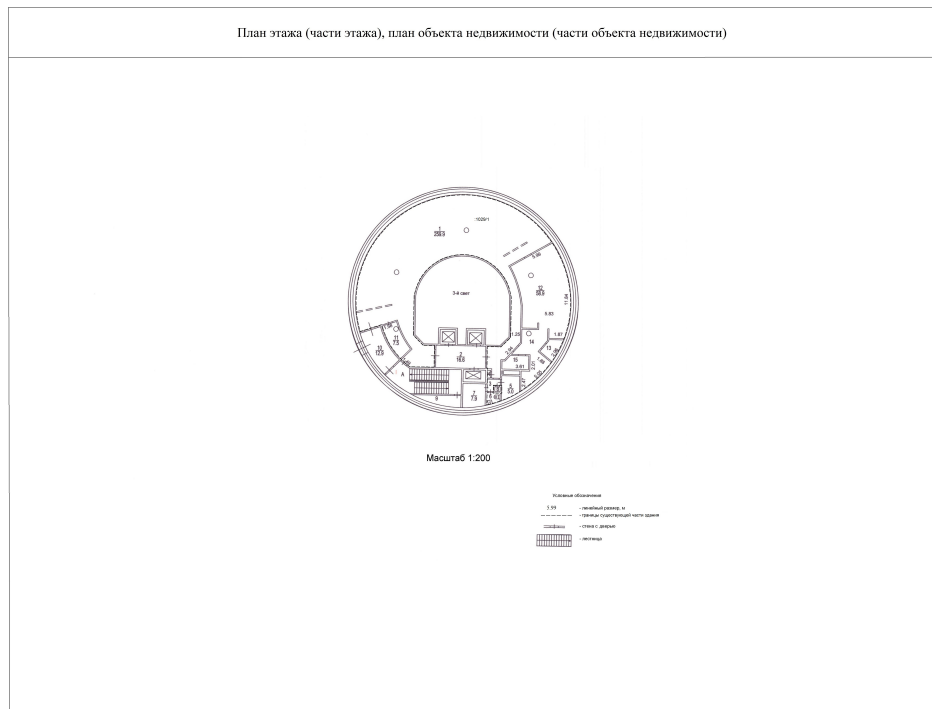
План этажа (части этажа), план объекта недвижимости (части объекта недвижимости)

1029/1

1
256.9

2-й свет

12
56.8

11.06

9.83

1.25

14

1.87

13

11
7.5

10
13.9

2
18.6

15

3.61

А

7
7.8

5
3.0

Б

Масштаб 1:200

Условные обозначения

5.59 - линейный размер, м

- границы существующей части здания

- стена с дверью

- лестница